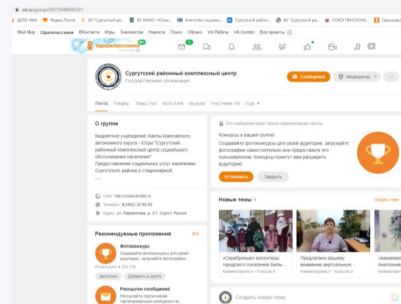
ok.ru/group/5637048 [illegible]

ДЕЛО-WEB Яндекс.Почта БУ "Сургутский р... БУ ХМАО - Югры Агентство социальн... БУ "Сургутский ... СОЮЗ ПЕНСИОН...

Мой Мир Одноклассники ВКонтакте Игры Знакомства Новости Поиск Облако VK Работа VK Combo Все проекты

одноклассники

Сургутский районный комплексный центр
Государственная организация

Сообщения Модератор

Лента Товары Темы (36) Фото (64) Видео (64) Музыка Участники 194 Ещё

О группе

Бюджетное учреждение Ханты-Мансийского автономного округа - Югры "Сургутский районный комплексный центр социального обслуживания населения". Предоставление социальных услуг жителям Сургутского района в стационарной, ...

http://surkcson86.ru
81462) 32-50-50
Адрес: ул. Лермонтова, д. 5/1, Сургут, Россия

Виден только администрации группы

Конкурсы в вашей группе
Создавайте фотоконкурсы для своей аудитории, загружайте фотографии самостоятельно или предоставьте это пользователям. Конкурсы помогут вам расширить аудиторию.

Установить Закрыть

Рекомендуемые приложения

Фотоконкурс
Создавайте фотоконкурсы для своей аудитории
Установлено в 300 310
Установить Подробнее

Рассылки сообщений
Рассылайте подписчикам персональные рассылки в личных сообщениях
Установлено в 1 144

Новые темы

«Серебряным» волонтерам городского поселения Белы...
Комментариев 0 • Классов 8

Созвездие Лучи...
Комментариев 0 • Классов

Создать новую тему